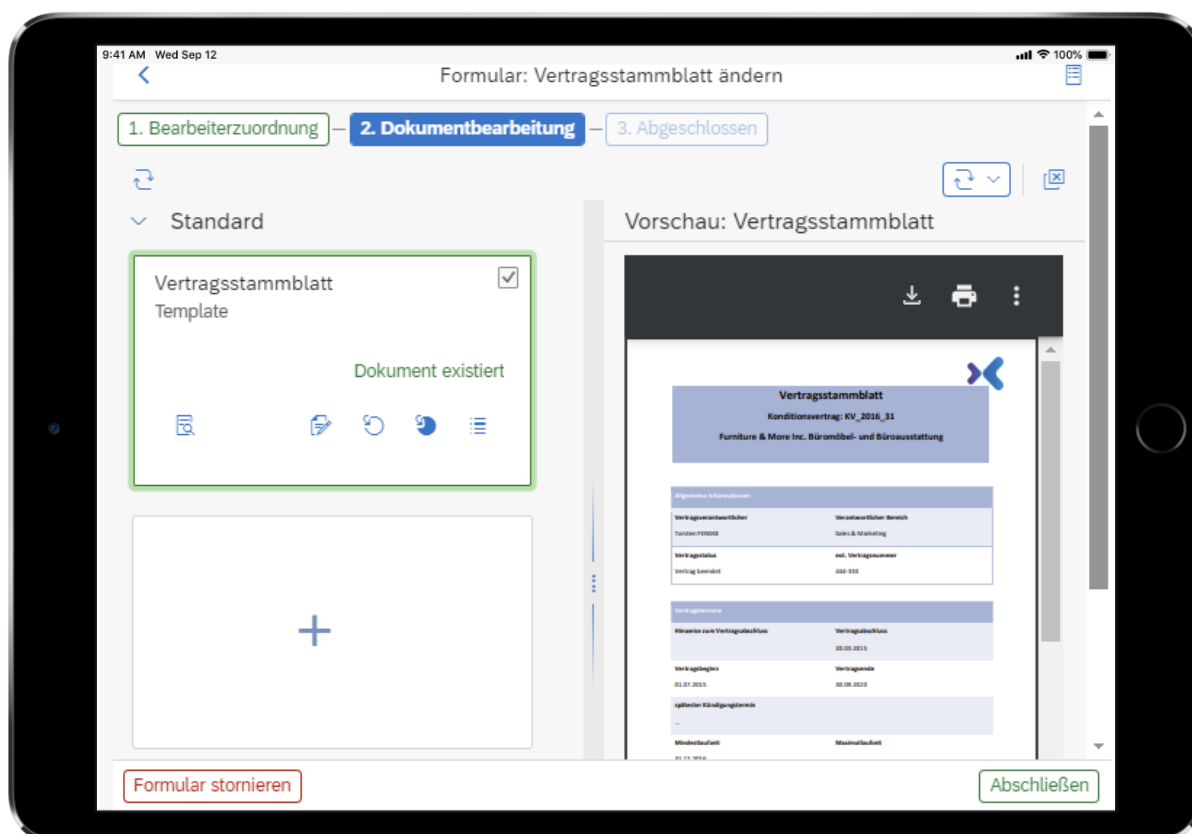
9:41 AM Wed Sep 12
100%

Formular: Vertragsstammblatt ändern

1. Bearbeiterzuordnung — 2. Dokumentbearbeitung — 3. Abgeschlossen

Standard

Vertragsstammblatt
Template

Dokument existiert

+

Vorschau: Vertragsstammblatt

Vertragsstammblatt
Konditionsvertrag: KV_2016_31
Furniture & More Inc. Büromöbel- und Büroausstattung

Allgemeine Informationen

| Vertragsverantwortlicher | Verantwortlicher Bereich |
|---|---|
| Torsten FENSKE | Sales & Marketing |
| Vertragsstatus | ext. Vertragsnummer |
| Vertrag beendet | AAA-333 |

Vertragstermine

| Hinweise zum Vertragsabschluss | Vertragsabschluss |
|---|---|
| | 20.03.2015 |
| Vertragsbeginn | Vertragsende |
| 01.07.2015 | 30.09.2020 |
| spätester Kündigungstermin | |
| – | |
| Mindestlaufzeit | Maximallaufzeit |
| 31.12.2016 | |

Formular stornieren
Abschließen